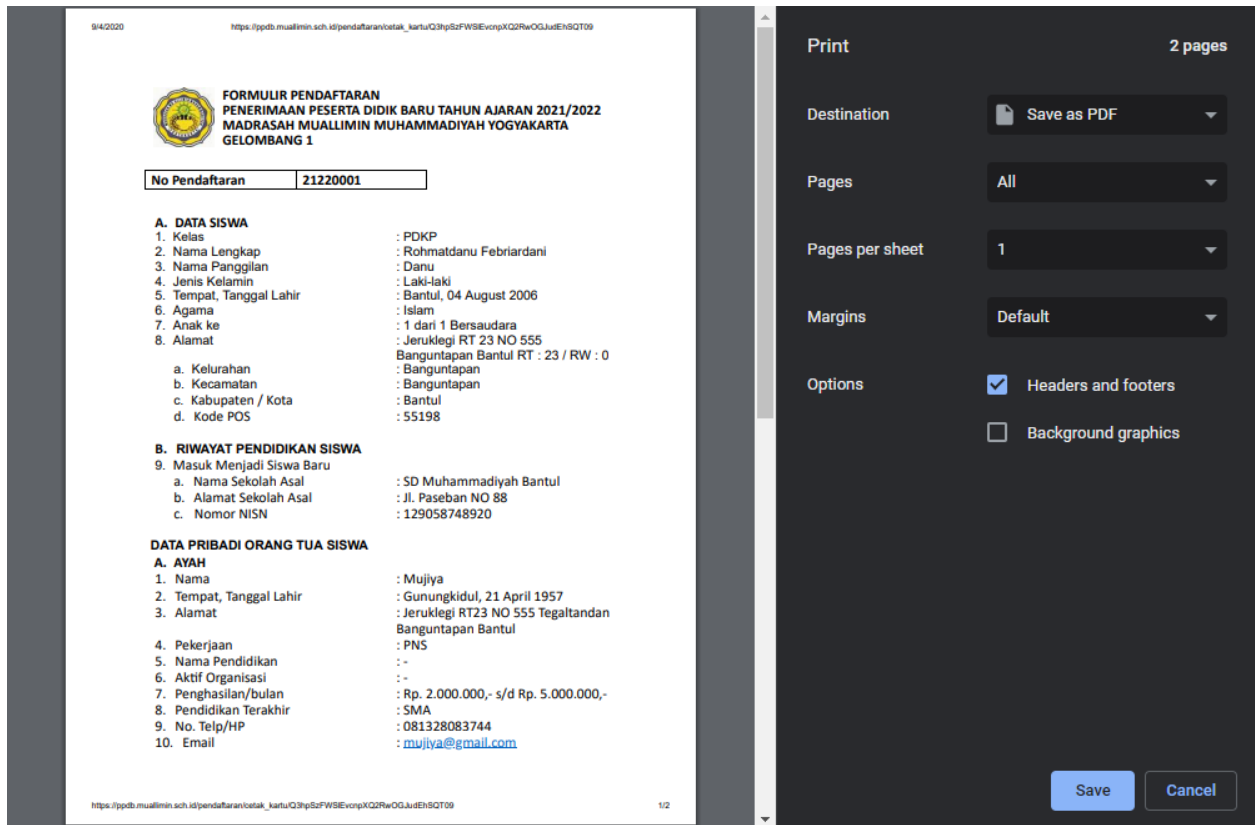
9/4/2020 https://ppdb.muallimin.sch.id/pendaftaran/cetak_kartu/Q3hpSzFWSlEvcnpXQ2RwOGJudEhSQT09

FORMULIR PENDAFTARAN
PENERIMAAN PESERTA DIDIK BARU TAHUN AJARAN 2021/2022
MADRASAH MUALLIMIN MUHAMMADIYAH YOGYAKARTA
GELOMBANG 1

| No Pendaftaran | 21220001 |
|---|---|

A. DATA SISWA
1. Kelas : PDKP
2. Nama Lengkap : Rohmatdanu Febriardani
3. Nama Panggilan : Danu
4. Jenis Kelamin : Laki-laki
5. Tempat, Tanggal Lahir : Bantul, 04 August 2006
6. Agama : Islam
7. Anak ke : 1 dari 1 Bersaudara
8. Alamat : Jeruklegi RT 23 NO 555 Banguntapan Bantul RT : 23 / RW : 0
a. Kelurahan : Banguntapan
b. Kecamatan : Banguntapan
c. Kabupaten / Kota : Bantul
d. Kode POS : 55198

B. RIWAYAT PENDIDIKAN SISWA
9. Masuk Menjadi Siswa Baru
a. Nama Sekolah Asal : SD Muhammadiyah Bantul
b. Alamat Sekolah Asal : Jl. Paseban NO 88
c. Nomor NISN : 129058748920

DATA PRIBADI ORANG TUA SISWA
A. AYAH
1. Nama : Mujiya
2. Tempat, Tanggal Lahir : Gunungkidul, 21 April 1957
3. Alamat : Jeruklegi RT23 NO 555 Tegaltandan Banguntapan Bantul
4. Pekerjaan : PNS
5. Nama Pendidikan : -
6. Aktif Organisasi : -
7. Penghasilan/bulan : Rp. 2.000.000,- s/d Rp. 5.000.000,-
8. Pendidikan Terakhir : SMA
9. No. Telp/HP : 081328083744
10. Email : mujiya@gmail.com

https://ppdb.muallimin.sch.id/pendaftaran/cetak_kartu/Q3hpSzFWSlEvcnpXQ2RwOGJudEhSQT09 1/2

Print 2 pages
Destination Save as PDF
Pages All
Pages per sheet 1
Margins Default
Options Headers and footers
Background graphics
Save Cancel